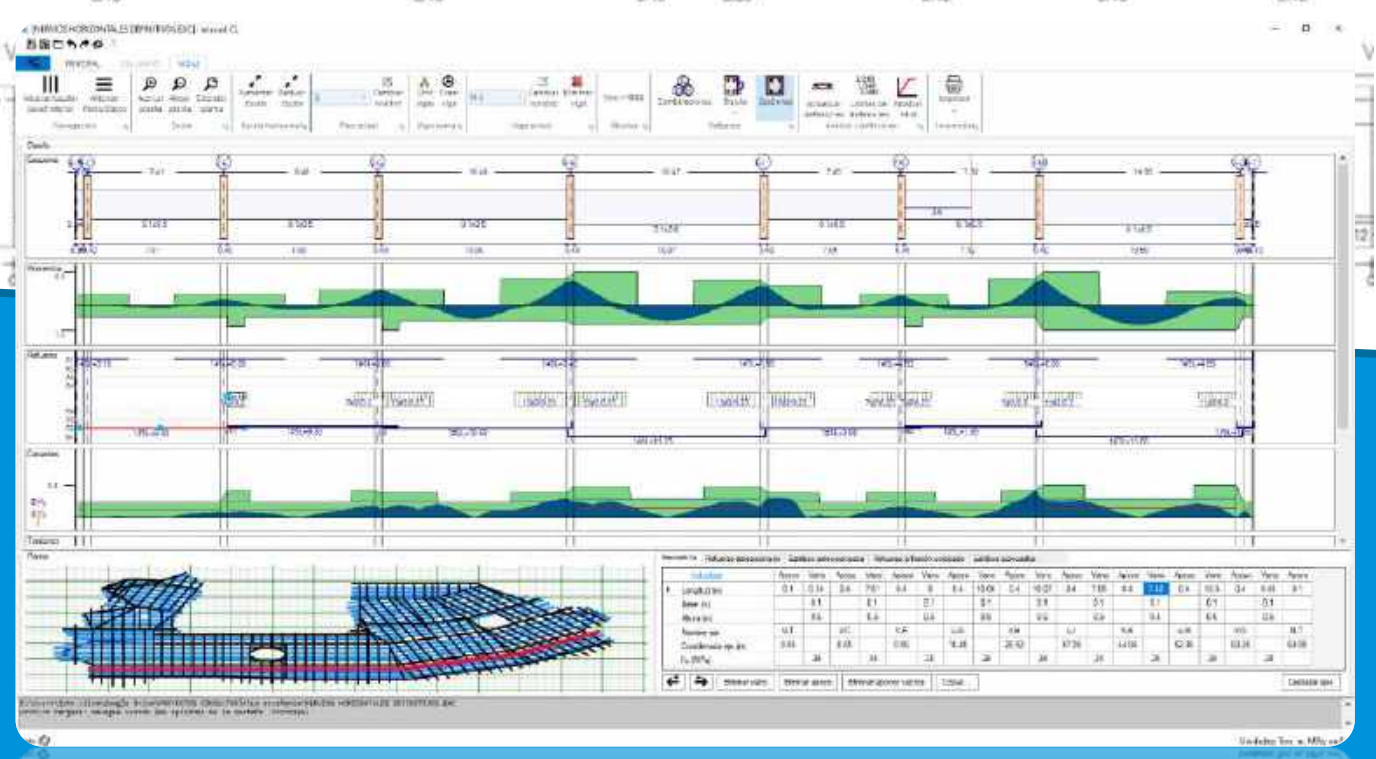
Diseño

Geometría

Momentos

Refuerzo

Cortantes

Torsiones

Planta

Geometría

Combinaciones

Diseño

Guardar

Importar

Eliminar vano

Eliminar apoyo

Eliminar apoyos vacíos

Copiar...

Calcular viga

Unidades: Ton - m - MPa